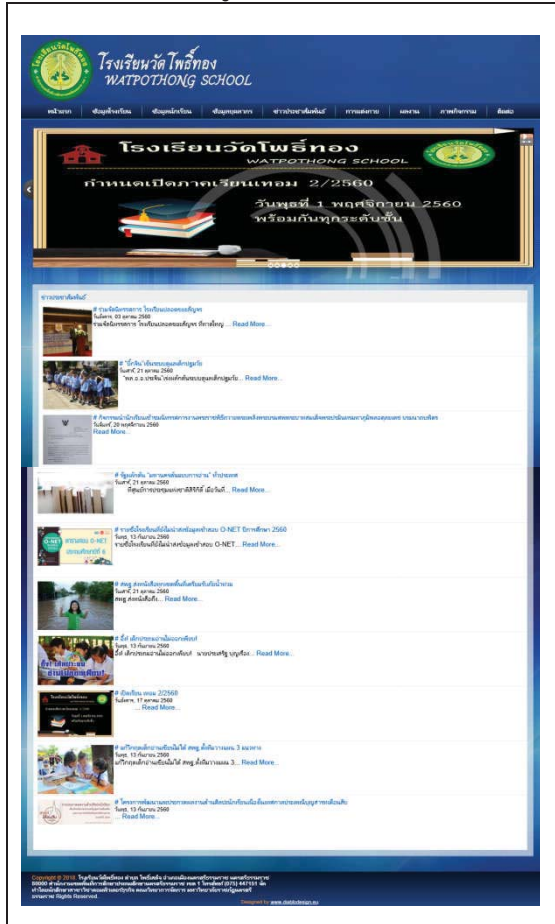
โรงเรียนวัดโพธิ์ทอง
WATPOTHONG SCHOOL

หน้าแรก | ข้อมูลทั่วไป | ข้อมูลนักเรียน | ข้อมูลบุคลากร | ข่าวประชาสัมพันธ์ | การแข่งขัน | ผลงาน | ภาพกิจกรรม | ติดต่อ

โรงเรียนวัดโพธิ์ทอง
WATPOTHONG SCHOOL
กำหนดเปิดภาคเรียนเทอม 2/2560
วันพุธที่ 1 พฤศจิกายน 2560
พร้อมกันทุกระดับชั้น

ข่าวประชาสัมพันธ์

# ร่วมจัดนิทรรศการ โรงเรียนปลอดขยะดีบุญ
วันจันทร์, 03 ตุลาคม 2560
ร่วมจัดนิทรรศการ โรงเรียนปลอดขยะดีบุญ ที่ภายใต้บู... Read More...

# "น้ำจิต" เดินรณรงค์เด็กปฐมวัย
วันเสาร์, 21 ตุลาคม 2560
"พศ.ร.ด.ประจิต" เดินรณรงค์เด็กปฐมวัย... Read More...

# กิจกรรมนำนักเรียนเข้ารับทุนการศึกษา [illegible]
วันจันทร์, 20 พฤศจิกายน 2560
Read More...

# ปัฐมนิเทศ "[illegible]" ที่ประชุมครู
วันเสาร์, 21 ตุลาคม 2560
ที่ประชุมครู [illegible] เมื่อวันที่... Read More...

# รายชื่อโรงเรียนที่ได้ผ่านการสอบ O-NET ปีการศึกษา 2560
วันพุธ, 13 กันยายน 2560
รายชื่อโรงเรียนที่ได้ผ่านการสอบ O-NET... Read More...

# สพฐ. ส่งหนังสือ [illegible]
วันเสาร์, 21 ตุลาคม 2560
สพฐ. ส่งหนังสือถึง... Read More...

# ยี่สี่ เด็กประถมอ่านไม่ออกเขียนไม่ได้
วันพุธ, 13 กันยายน 2560
ยี่สี่ เด็กประถมอ่านไม่ออกเขียนไม่ได้ นายประเสริฐ บุญเรือง... Read More...

# เปิดเรียน เทอม 2/2560
วันอังคาร, 17 ตุลาคม 2560
... Read More...

# แก้ปัญหาเด็กอ่านเขียนไม่ได้ สพฐ.ตั้งเป้าภายใน 3 ปี
วันพุธ, 13 กันยายน 2560
แก้ปัญหาเด็กอ่านเขียนไม่ได้ สพฐ.ตั้งเป้าภายใน 3... Read More...

# โครงการพัฒนาคุณภาพการศึกษา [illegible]
วันพุธ, 13 กันยายน 2560
... Read More...

Copyright © 2010 โรงเรียนวัดโพธิ์ทอง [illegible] All Rights Reserved.
Designed by: www.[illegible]